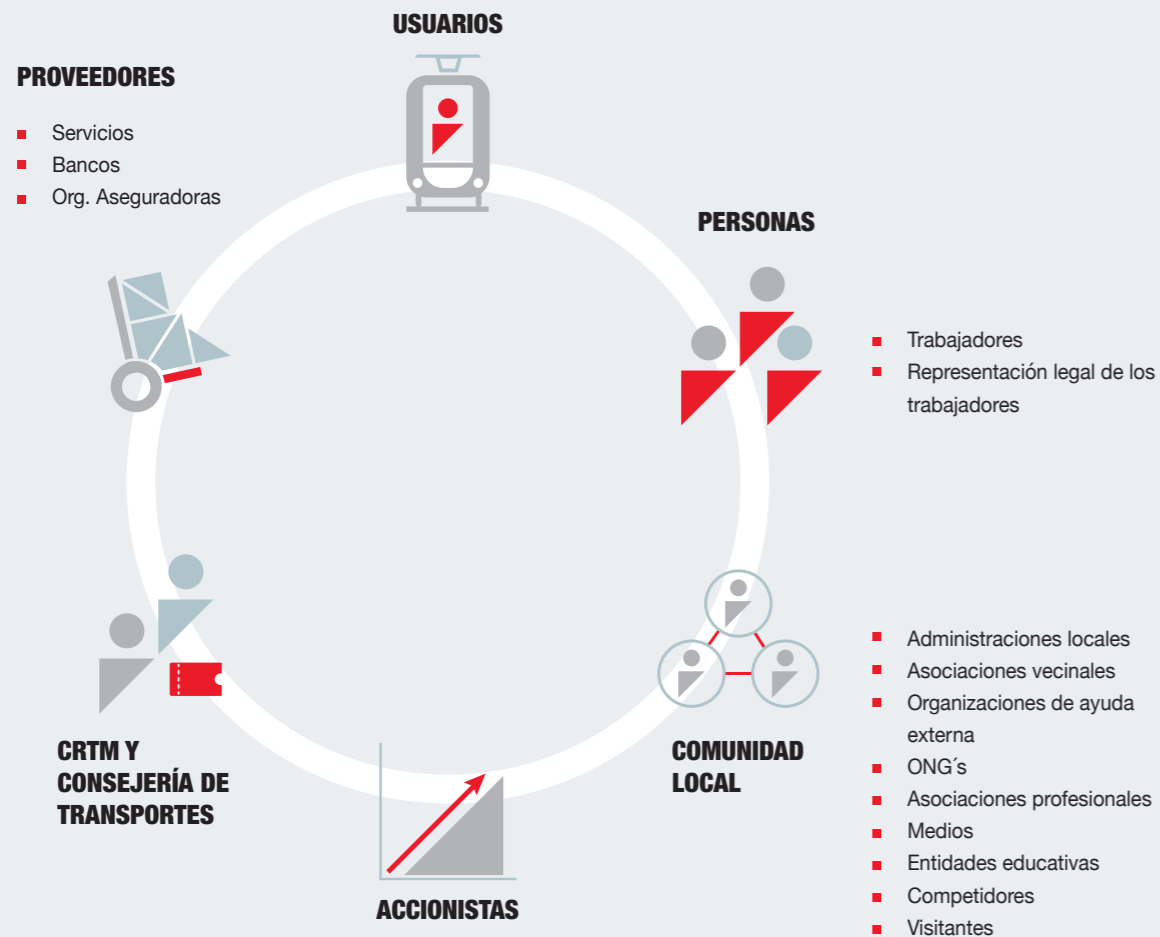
USUARIOS

PROVEEDORES

- Servicios
- Bancos
- Org. Aseguradoras

PERSONAS

- Trabajadores
- Representación legal de los trabajadores

CRTM Y CONSEJERÍA DE TRANSPORTES

COMUNIDAD LOCAL

- Administraciones locales
- Asociaciones vecinales
- Organizaciones de ayuda externa
- ONG´s
- Asociaciones profesionales
- Medios
- Entidades educativas
- Competidores
- Visitantes

ACCIONISTAS